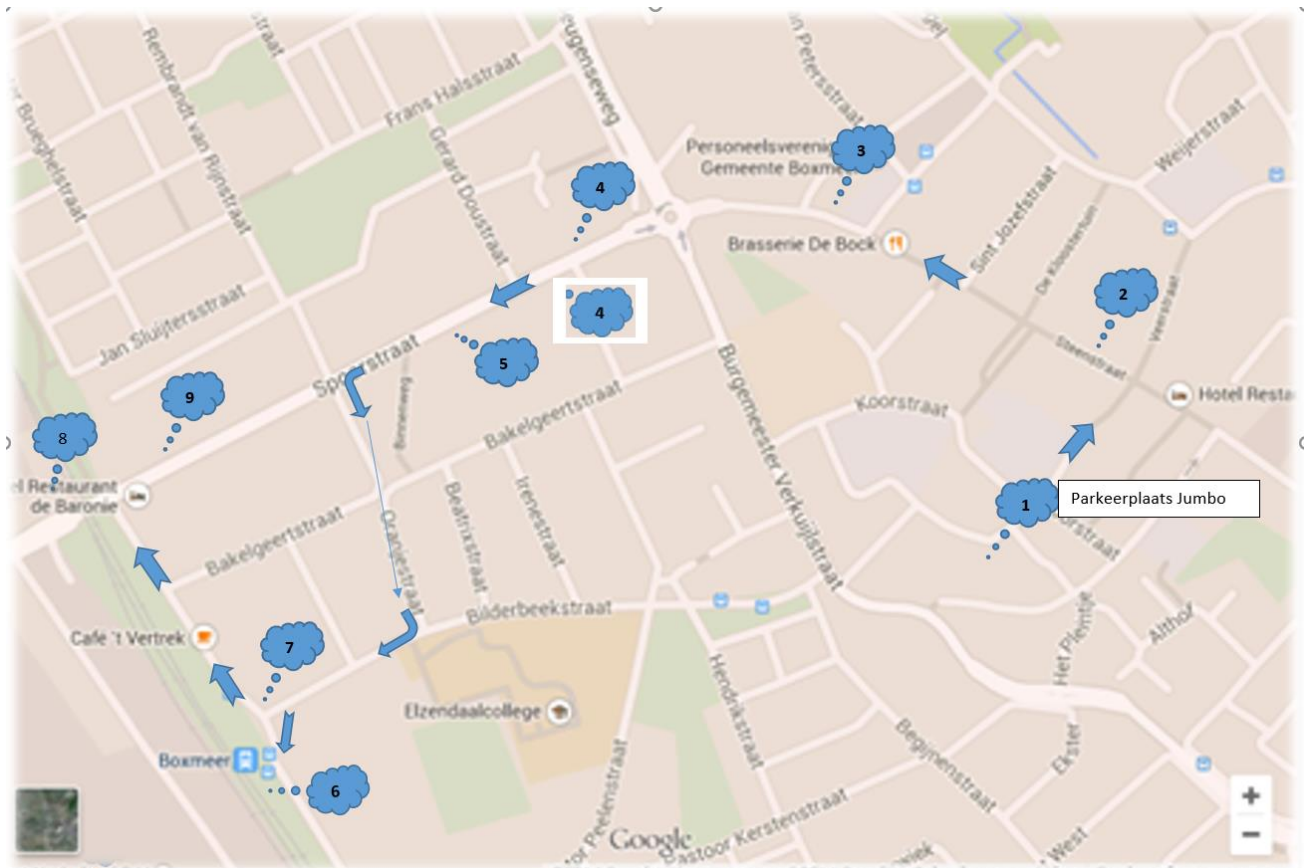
Bruegelstraat
Rembrandt van Rijnstraat
Frans Halsstraat
Gerard Doustraat
eugenseweg
n Petersstraat
Personeelsvereni
Gemeente Boxme
3
4
Weijerstraat
Sint Jozefstraat
De Kloosterhuis
Brasserie De Bock
Jan Sluijtersstraat
4
2
Steenstraat
Veerstraat
Spoorstraat
5
Binnenweg
Hotel Resta
Koorstraat
Burgemeester Verkuijlstraat
9
8
Bakelgeertstraat
el Restaurant de Baronie
1
Parkeerplaats Jumbo
orstraat
Beatrixstraat
Irenestraat
Oranjestraat
Bakelgeertstraat
Bilderbeekstraat
Althof
Het Plemtje
Cafe 't Vertrek
7
Hendrikstraat
Elzendaalcollege
Begijnenstraat
Ekster
Boxmeer
6
tor Peelenstraat
Pastoor Kerstenstraat
Google
West
+
−